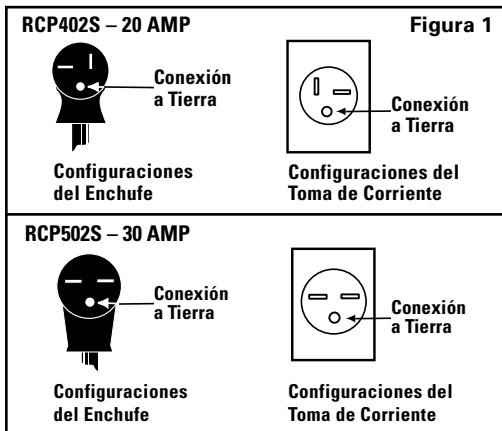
RCP402S – 20 AMP

Figura 1

Conexión a Tierra

Conexión a Tierra

Configuraciones del Enchufe

Configuraciones del Toma de Corriente

RCP502S – 30 AMP

Conexión a Tierra

Conexión a Tierra

Configuraciones del Enchufe

Configuraciones del Toma de Corriente